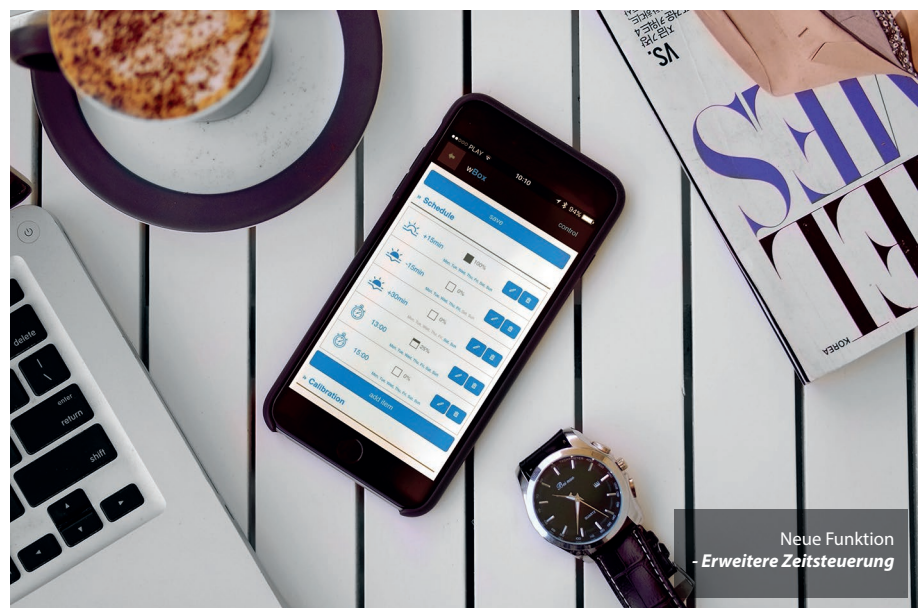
PLAY
10:10
94%
wBox
control
Schedule
save
+15min
100%
Mon Tue Wed Thu Fri Sat Sun
-15min
0%
Mon Tue Wed Thu Fri Sat Sun
+30min
0%
Mon Tue Wed Thu Fri Sat Sun
13:00
25%
Mon Tue Wed Thu Fri Sat Sun
15:00
0%
Mon Tue Wed Thu Fri Sat Sun
add item
Calibration

delete
enter
return
shift

VS.
KOREA

Neue Funktion
- Erweitere Zeitsteuerung